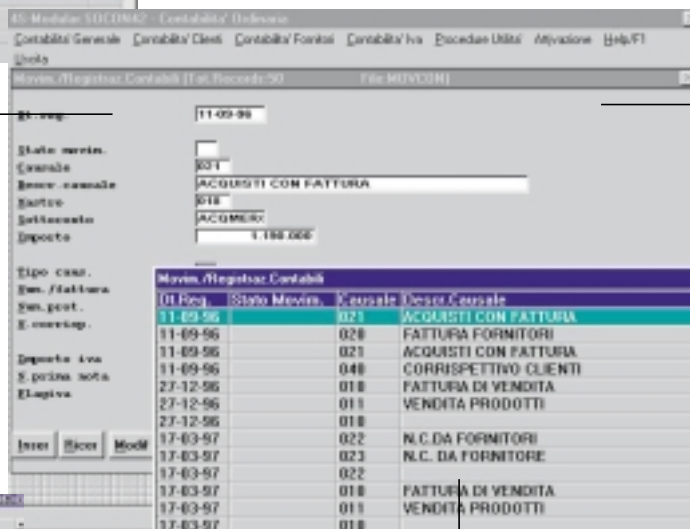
4S Modular SUCON42 - Contabilita' Ordinaria

Contabilita' Generale Contabilita' Clienti Contabilita' Fornitori Contabilita' Iva Procedure Utilita' Attivazione Help/F1

Uscita

Movim./Registraz.Contabili [Tot. Records:50] File MOVCON]

Dt.reg. 11-09-96

Stato movim.
Causale 021
Descr.causale ACQUISTI CON FATTURA
Mastro 018
Sottoconto ACQMERX
Importo 1.190.000

Tipo caus.
Num./fattura
Num.prot.
N.corrisp.

Importo iva
N.prima nota
Flagiva

Inser Ricer Modif

Movim./Registraz.Contabili

| Dt.Reg. | Stato Movim. | Causale | Descr.Causale |
|---|---|---|---|
| 11-09-96 | | 021 | ACQUISTI CON FATTURA |
| 11-09-96 | | 020 | FATTURA FORNITORI |
| 11-09-96 | | 021 | ACQUISTI CON FATTURA |
| 11-09-96 | | 040 | CORRISPETTIVO CLIENTI |
| 27-12-96 | | 010 | FATTURA DI VENDITA |
| 27-12-96 | | 011 | VENDITA PRODOTTI |
| 27-12-96 | | 010 | |
| 17-03-97 | | 022 | N.C.DA FORNITORI |
| 17-03-97 | | 023 | N.C. DA FORNITORE |
| 17-03-97 | | 022 | |
| 17-03-97 | | 010 | FATTURA DI VENDITA |
| 17-03-97 | | 011 | VENDITA PRODOTTI |
| 17-03-97 | | 010 | |